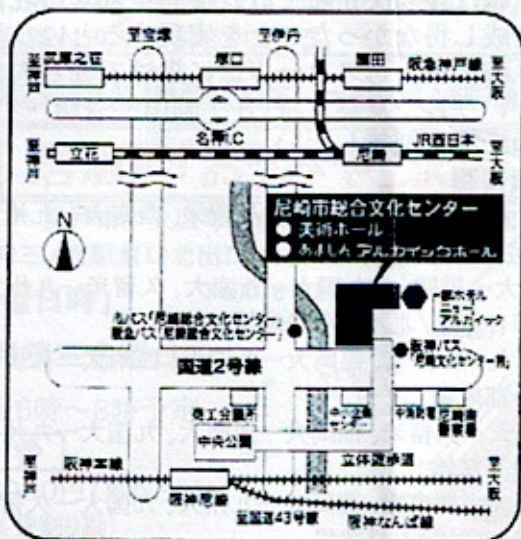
至宝塚
至伊丹
至神戸
武庫之荘
塚口
園田
阪急神戸線
至大阪
名神IC
至神戸
立花
尼崎
JR西日本
至大阪
N
尼崎市総合文化センター
● 美術ホール
● あましんアルカイックホール
●都ホテル
アルカイック
市バス「尼崎総合文化センター」
阪急バス「尼崎総合文化センター」
●阪神バス「尼崎文化センター前」
国道2号線
商工会議所
中小企業センター
中央公園
市役所
尼崎署
立体遊歩道
至神戸
阪神本線
阪神尼崎
至大阪
至国道43号線
阪神なんば線